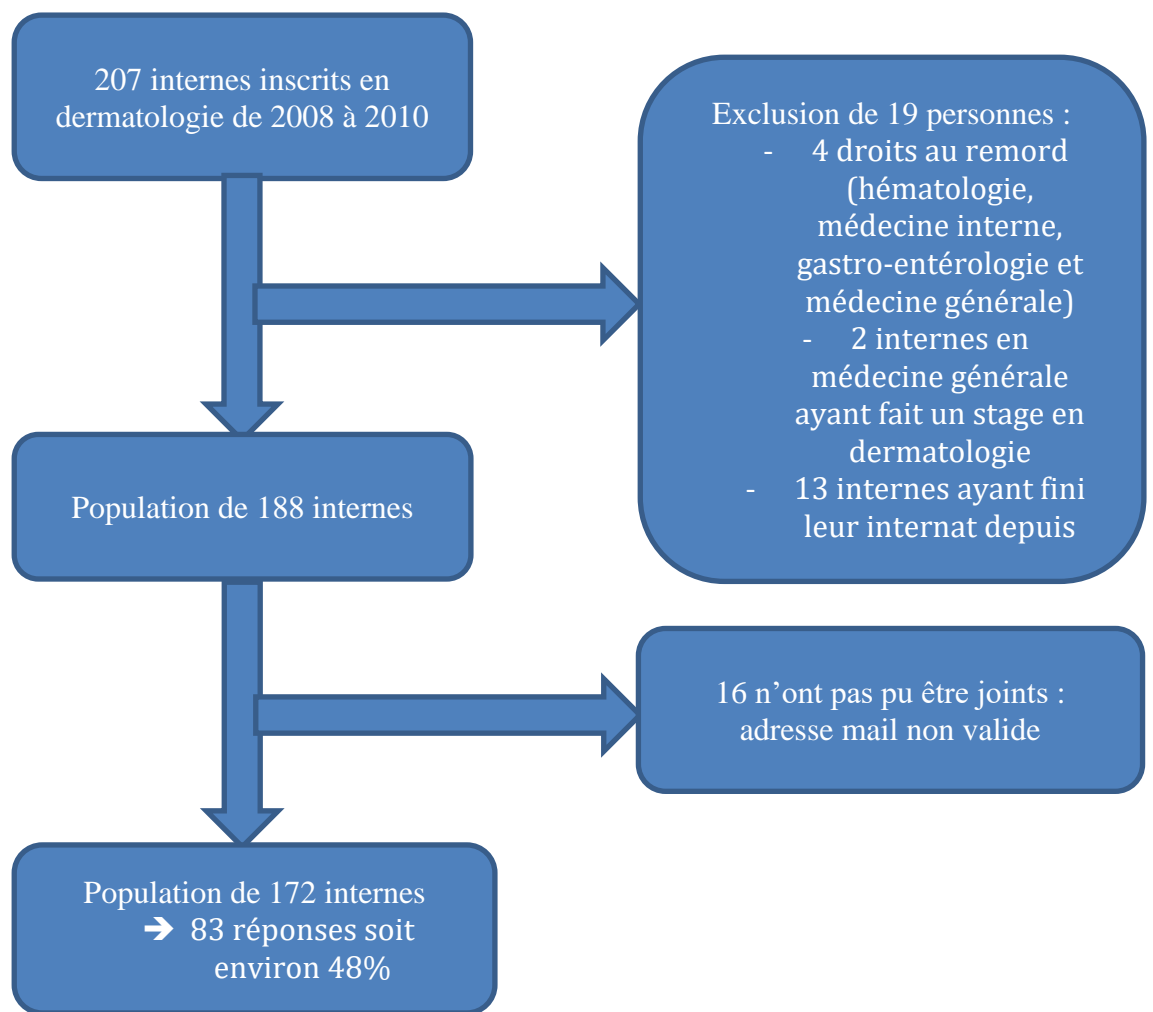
207 internes inscrits en dermatologie de 2008 à 2010

Exclusion de 19 personnes :
- 4 droits au remord (hématologie, médecine interne, gastro-entérologie et médecine générale)
- 2 internes en médecine générale ayant fait un stage en dermatologie
- 13 internes ayant fini leur internat depuis

Population de 188 internes

16 n'ont pas pu être joints : adresse mail non valide

Population de 172 internes
➔ 83 réponses soit environ 48%